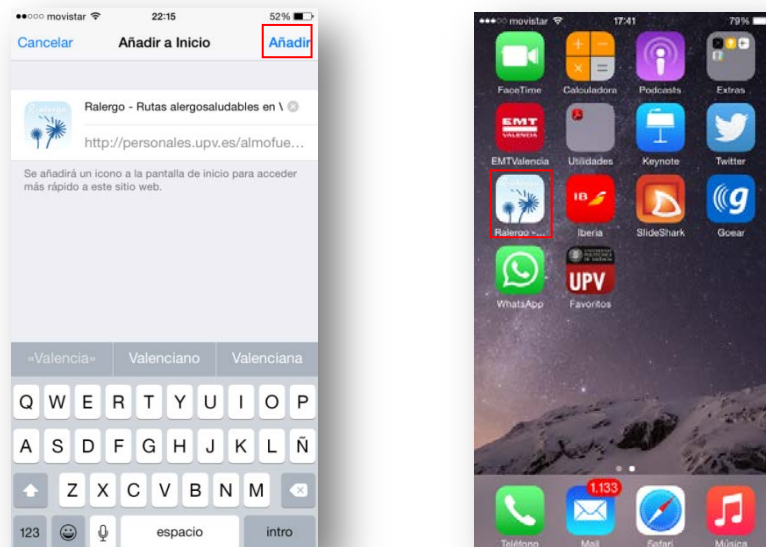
●●○○○ movistar 22:15 52%

Cancelar Añadir a Inicio Añadir

Ralergo - Rutas alergosaludables en \

http://personales.upv.es/almofue...

Se añadirá un icono a la pantalla de inicio para acceder más rápido a este sitio web.

«Valencia» Valenciano Valenciana

Q W E R T Y U I O P

A S D F G H J K L Ñ

Z X C V B N M

123 espacio intro

●●●○○ movistar 17:41 79%

FaceTime Calculadora Podcasts Extras

EMT VALENCIA

EMTValencia Utilidades Keynote Twitter

IB

Ralergo -... Iberia SlideShark Goear

UPV

WhatsApp Favoritos

1.133

Teléfono Mail Safari Música